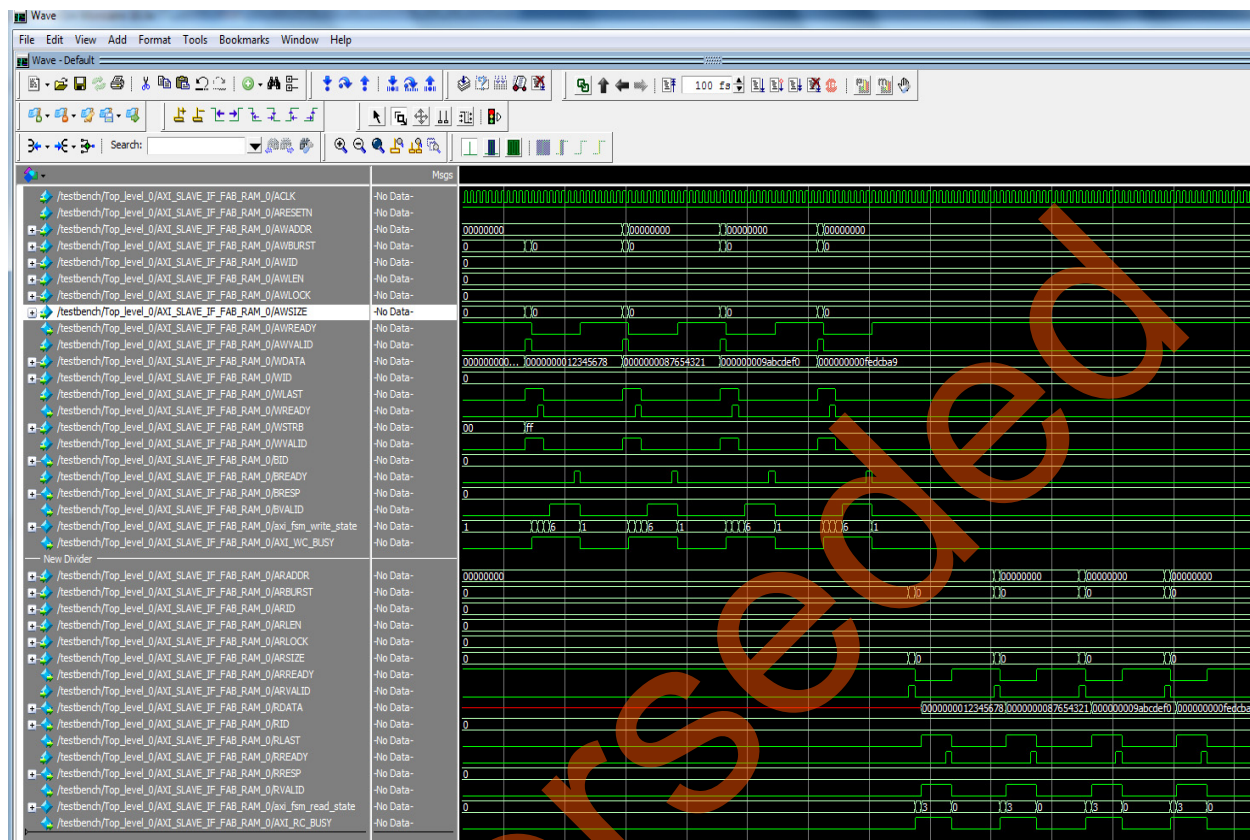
Wave

File Edit View Add Format Tools Bookmarks Window Help

Wave - Default

Search:

100 fs

Msgs

| Signal | Msgs |
|---|---|
| /testbench/Top_level_0/AXI_SLAVE_IF_FAB_RAM_0/ACLK | -No Data- |
| /testbench/Top_level_0/AXI_SLAVE_IF_FAB_RAM_0/ARESETN | -No Data- |
| /testbench/Top_level_0/AXI_SLAVE_IF_FAB_RAM_0/AWADDR | -No Data- |
| /testbench/Top_level_0/AXI_SLAVE_IF_FAB_RAM_0/AWBURST | -No Data- |
| /testbench/Top_level_0/AXI_SLAVE_IF_FAB_RAM_0/AWID | -No Data- |
| /testbench/Top_level_0/AXI_SLAVE_IF_FAB_RAM_0/AWLEN | -No Data- |
| /testbench/Top_level_0/AXI_SLAVE_IF_FAB_RAM_0/AWLOCK | -No Data- |
| /testbench/Top_level_0/AXI_SLAVE_IF_FAB_RAM_0/AWSIZE | -No Data- |
| /testbench/Top_level_0/AXI_SLAVE_IF_FAB_RAM_0/AWREADY | -No Data- |
| /testbench/Top_level_0/AXI_SLAVE_IF_FAB_RAM_0/AWVALID | -No Data- |
| /testbench/Top_level_0/AXI_SLAVE_IF_FAB_RAM_0/WDATA | -No Data- |
| /testbench/Top_level_0/AXI_SLAVE_IF_FAB_RAM_0/WID | -No Data- |
| /testbench/Top_level_0/AXI_SLAVE_IF_FAB_RAM_0/WLAST | -No Data- |
| /testbench/Top_level_0/AXI_SLAVE_IF_FAB_RAM_0/WREADY | -No Data- |
| /testbench/Top_level_0/AXI_SLAVE_IF_FAB_RAM_0/WSTRB | -No Data- |
| /testbench/Top_level_0/AXI_SLAVE_IF_FAB_RAM_0/WVALID | -No Data- |
| /testbench/Top_level_0/AXI_SLAVE_IF_FAB_RAM_0/BID | -No Data- |
| /testbench/Top_level_0/AXI_SLAVE_IF_FAB_RAM_0/BREADY | -No Data- |
| /testbench/Top_level_0/AXI_SLAVE_IF_FAB_RAM_0/BRESP | -No Data- |
| /testbench/Top_level_0/AXI_SLAVE_IF_FAB_RAM_0/BVALID | -No Data- |
| /testbench/Top_level_0/AXI_SLAVE_IF_FAB_RAM_0/axi_fsm_write_state | -No Data- |
| /testbench/Top_level_0/AXI_SLAVE_IF_FAB_RAM_0/AXI_WC_BUSY | -No Data- |
| New Divider | |
| /testbench/Top_level_0/AXI_SLAVE_IF_FAB_RAM_0/ARADDR | -No Data- |
| /testbench/Top_level_0/AXI_SLAVE_IF_FAB_RAM_0/ARBURST | -No Data- |
| /testbench/Top_level_0/AXI_SLAVE_IF_FAB_RAM_0/ARID | -No Data- |
| /testbench/Top_level_0/AXI_SLAVE_IF_FAB_RAM_0/ARLEN | -No Data- |
| /testbench/Top_level_0/AXI_SLAVE_IF_FAB_RAM_0/ARLOCK | -No Data- |
| /testbench/Top_level_0/AXI_SLAVE_IF_FAB_RAM_0/ARSIZE | -No Data- |
| /testbench/Top_level_0/AXI_SLAVE_IF_FAB_RAM_0/ARREADY | -No Data- |
| /testbench/Top_level_0/AXI_SLAVE_IF_FAB_RAM_0/ARVALID | -No Data- |
| /testbench/Top_level_0/AXI_SLAVE_IF_FAB_RAM_0/RDATA | -No Data- |
| /testbench/Top_level_0/AXI_SLAVE_IF_FAB_RAM_0/RID | -No Data- |
| /testbench/Top_level_0/AXI_SLAVE_IF_FAB_RAM_0/RLAST | -No Data- |
| /testbench/Top_level_0/AXI_SLAVE_IF_FAB_RAM_0/RREADY | -No Data- |
| /testbench/Top_level_0/AXI_SLAVE_IF_FAB_RAM_0/RRESP | -No Data- |
| /testbench/Top_level_0/AXI_SLAVE_IF_FAB_RAM_0/RVALID | -No Data- |
| /testbench/Top_level_0/AXI_SLAVE_IF_FAB_RAM_0/axi_fsm_read_state | -No Data- |
| /testbench/Top_level_0/AXI_SLAVE_IF_FAB_RAM_0/AXI_RC_BUSY | -No Data- |

00000000 00000000 00000000 00000000
0 0 0 0 0
0
0
0
0 0 0 0 0
000000000... 000000012345678 000000087654321 000000009abcdef0 000000000fedcba9
0
00 ff
0
0
1 6 1 6 1 6 1 6 1
00000000 00000000 00000000 00000000
0 0 0 0 0
0
0
0
0 0 0 0 0
000000012345678 000000087654321 000000009abcdef0 000000000fedcba
0
0
0 3 0 3 0 3 0 3 0

rseded